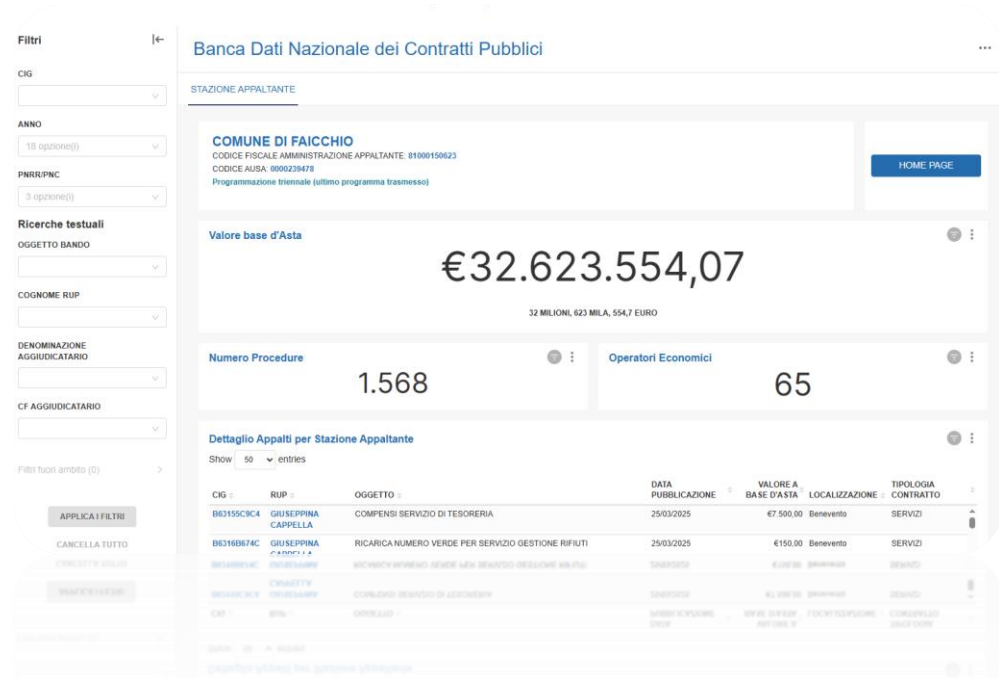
Filtri

CIG

ANNO
18 opzione(i)

PNRR/PNC
3 opzione(i)

Ricerche testuali

OGGETTO BANDO

COGNOME RUP

DENOMINAZIONE AGGIUDICATARIO

CF AGGIUDICATARIO

Filtri fuori ambito (0)

APPLICA I FILTRI

CANCELLA TUTTO

Banca Dati Nazionale dei Contratti Pubblici

STAZIONE APPALTANTE

COMUNE DI FAICCHIO
CODICE FISCALE AMMINISTRAZIONE APPALTANTE: 81000150623
CODICE AUSA: 0000239478
Programmazione triennale (ultimo programma trasmesso)

HOME PAGE

Valore base d'Asta

€32.623.554,07

32 MILIONI, 623 MILA, 554,7 EURO

Numero Procedure

1.568

Operatori Economici

65

Dettaglio Appalti per Stazione Appaltante

Show 50 entries

| CIG | RUP | OGGETTO | DATA PUBBLICAZIONE | VALORE A BASE D'ASTA | LOCALIZZAZIONE | TIPOLOGIA CONTRATTO |
|---|---|---|---|---|---|---|
| B63155C9C4 | GIUSEPPINA CAPPELLA | COMPENSI SERVIZIO DI TESORERIA | 25/03/2025 | €7.500,00 | Benevento | SERVIZI |
| B6316B674C | GIUSEPPINA CAPPELLA | RICARICA NUMERO VERDE PER SERVIZIO GESTIONE RIFIUTI | 25/03/2025 | €150,00 | Benevento | SERVIZI |
| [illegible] | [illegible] | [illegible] | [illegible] | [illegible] | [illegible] | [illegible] |